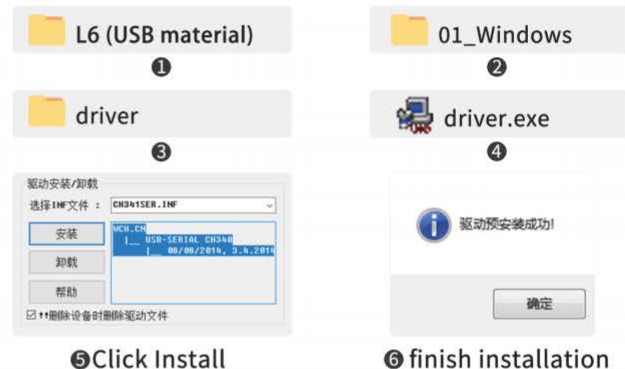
L6 (USB material)

❶

01_Windows

❷

driver

❸

driver.exe

❹

驱动安装/卸载

选择INF文件 : CH341SER.INF

安装

卸载

帮助

WCH.CN
|__ USB-SERIAL CH340
|__ 08/08/2014, 3.4.2014

☑ !!删除设备时删除驱动文件

❺Click Install

驱动预安装成功!

确定

❻ finish installation